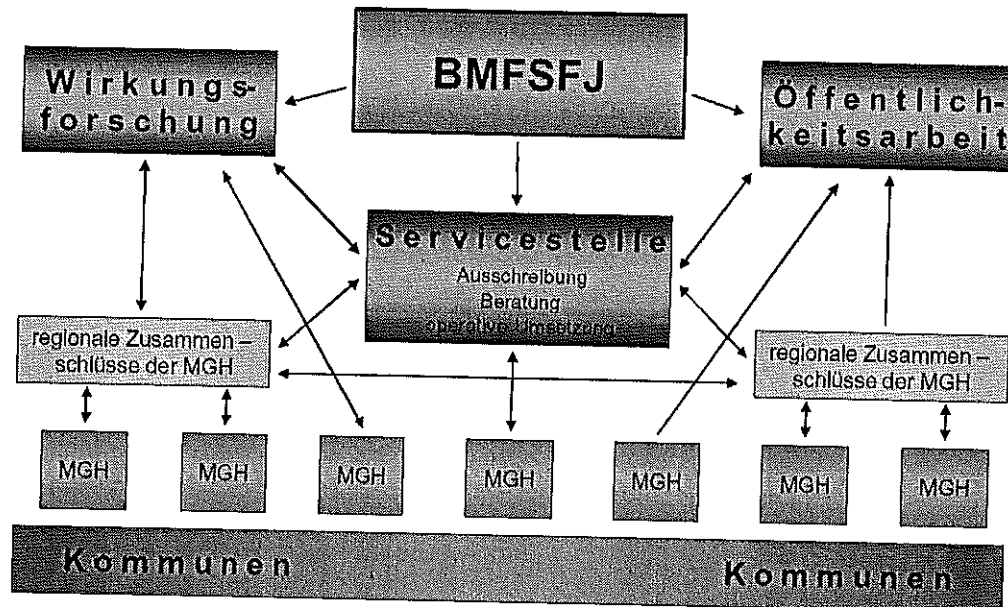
BMFSFJ

Wirkungsforschung

Öffentlichkeitsarbeit

Servicestelle
Ausschreibung
Beratung
operative Umsetzung

regionale Zusammen – schlüsse der MGH

regionale Zusammen – schlüsse der MGH

MGH

MGH

MGH

MGH

MGH

MGH

MGH

Kommunen

Kommunen